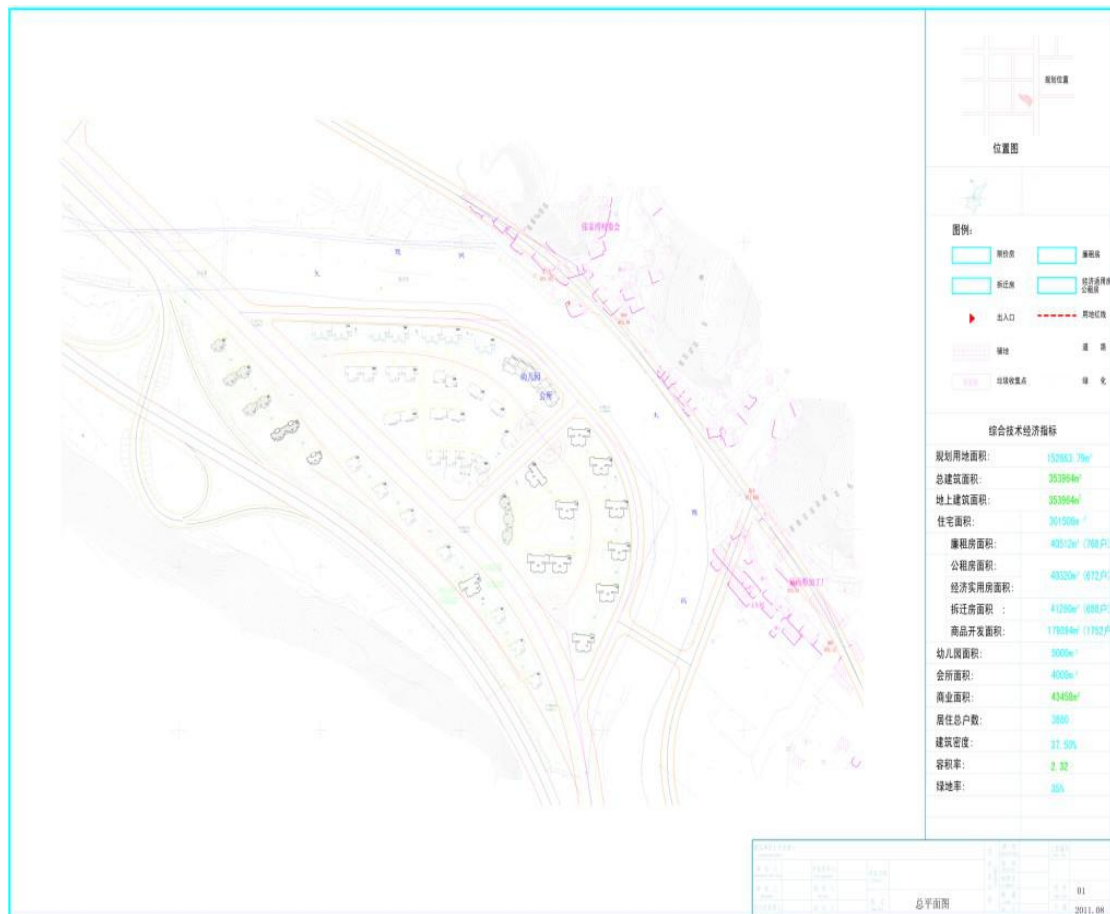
规划位置

位置图

图例:

商住房

廉租房

拆迁房

经济适用房 公租房

出入口

用地红线

铺地

道路

垃圾收集点

绿化

综合技术经济指标

| | |
|---|---|
| 规划用地面积: | 152663.79m² |
| 总建筑面积: | 353964m² |
| 地上建筑面积: | 353964m² |
| 住宅面积: | 301506m² |
| 廉租房面积: | 40512m² (768户) |
| 公租房面积: | 40320m² (672户) |
| 经济实用房面积: | |
| 拆迁房面积 : | 41280m² (688户) |
| 商品开发面积: | 179394m² (1752户) |
| 幼儿园面积: | 5000m² |
| 会所面积: | 4000m² |
| 商业面积: | 43458m² |
| 居住总户数: | 3880 |
| 建筑密度: | 37.50% |
| 容积率: | 2.32 |
| 绿地率: | 35% |

幼儿园

会所

大

道

总平面图

01

2011.08